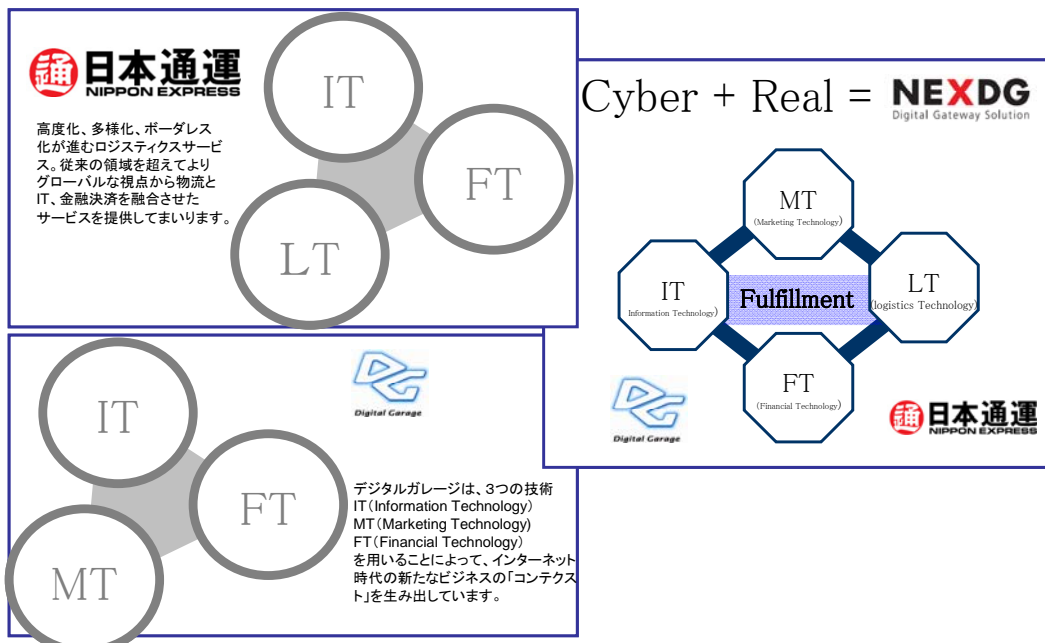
日本通運
NIPPON EXPRESS

高度化、多様化、ボーダレス化が進むロジスティクスサービス。従来の領域を超えてよりグローバルな視点から物流とIT、金融決済を融合させたサービスを提供してまいります。

IT
FT
LT

Cyber + Real = NEXDG
Digital Gateway Solution

MT
(Marketing Technology)
IT
Information Technology)
Fulfillment
LT
(logistics Technology)
FT
(Financial Technology)

Digital Garage

日本通運
NIPPON EXPRESS

IT
FT
MT

Digital Garage

デジタルガレージは、3つの技術
IT(Information Technology)
MT(Marketing Technology)
FT(Financial Technology)
を用いることによって、インターネット時代の新たなビジネスの「コンテクスト」を生み出しています。